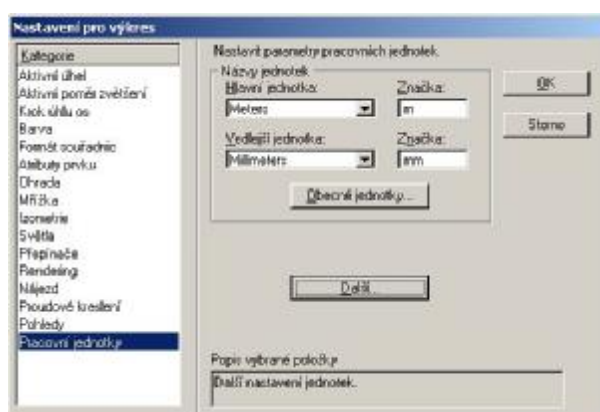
Nastavení pro výkres

Kategorie
Aktivní úhel
Aktivní poměr zvětšení
Krok úhlu os
Barva
Formát souřadnic
Atributy prvku
Ohrada
Mřížka
Izometrie
Světla
Přepínače
Rendering
Nájezd
Proudové kreslení
Pohledy
Pracovní jednotky

Nastavit parametry pracovních jednotek.

Názvy jednotek
Hlavní jednotka:
Meters
Značka:
m
Vedlejší jednotka:
Millimeters
Značka:
mm
Obecné jednotky...

Další...

OK
Storno

Popis vybrané položky
Další nastavení jednotek.